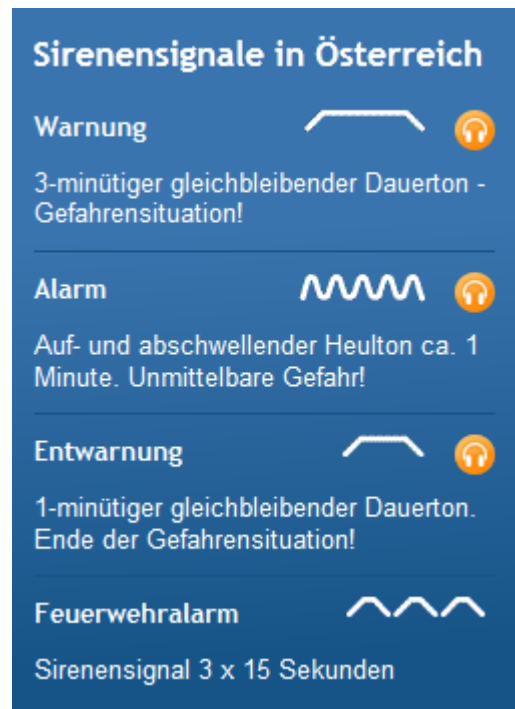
Sirenensignale in Österreich

Warnung

3-minütiger gleichbleibender Dauerton - Gefahrensituation!

Alarm

Auf- und abschwellender Heulton ca. 1 Minute. Unmittelbare Gefahr!

Entwarnung

1-minütiger gleichbleibender Dauerton. Ende der Gefahrensituation!

Feuerwehralarm

Sirenensignal 3 x 15 Sekunden